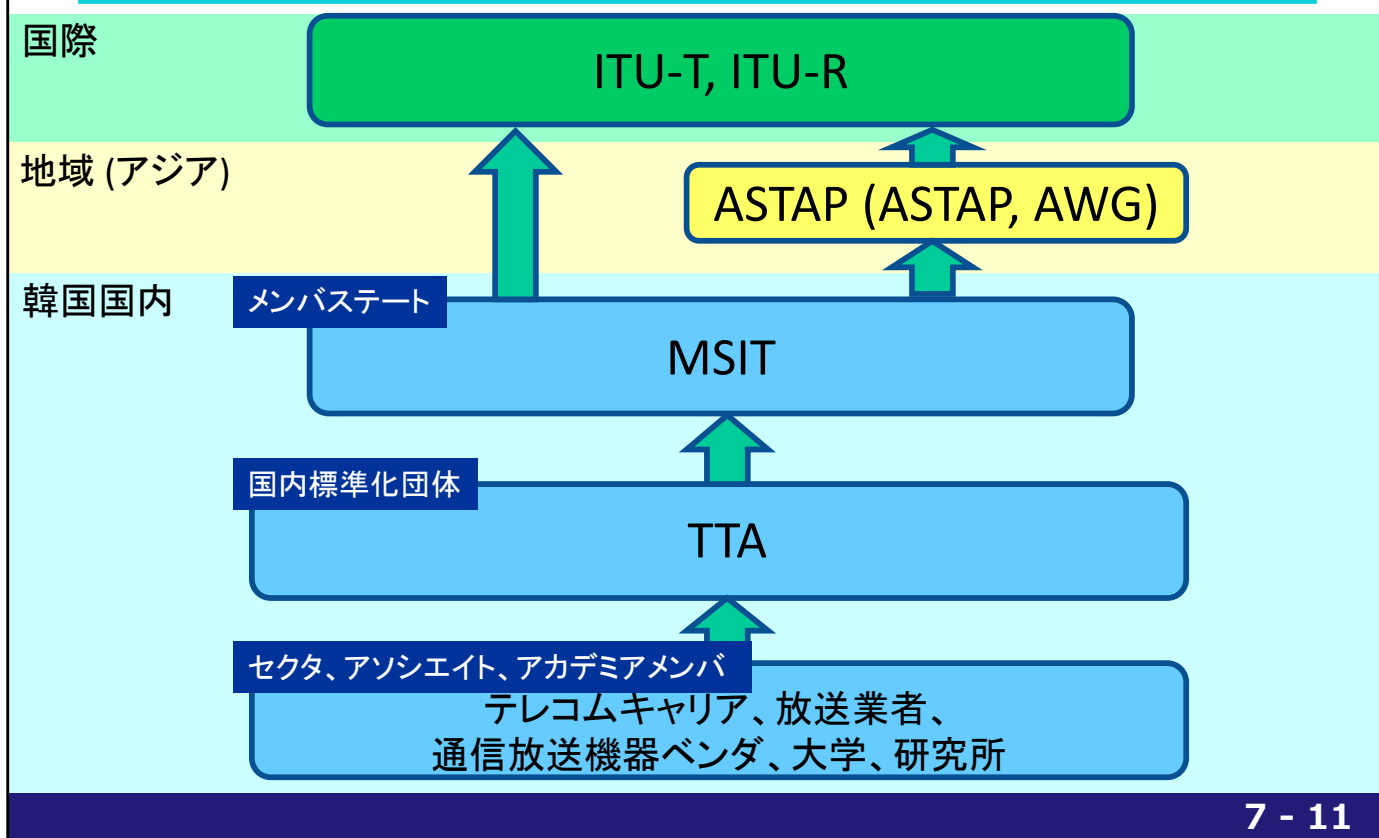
国際

ITU-T, ITU-R

地域 (アジア)

ASTAP (ASTAP, AWG)

韓国国内

メンバステート

MSIT

国内標準化団体

TTA

セクタ、アソシエイト、アカデミアメンバ

テレコムキャリア、放送業者、
通信放送機器ベンダ、大学、研究所

7 - 11